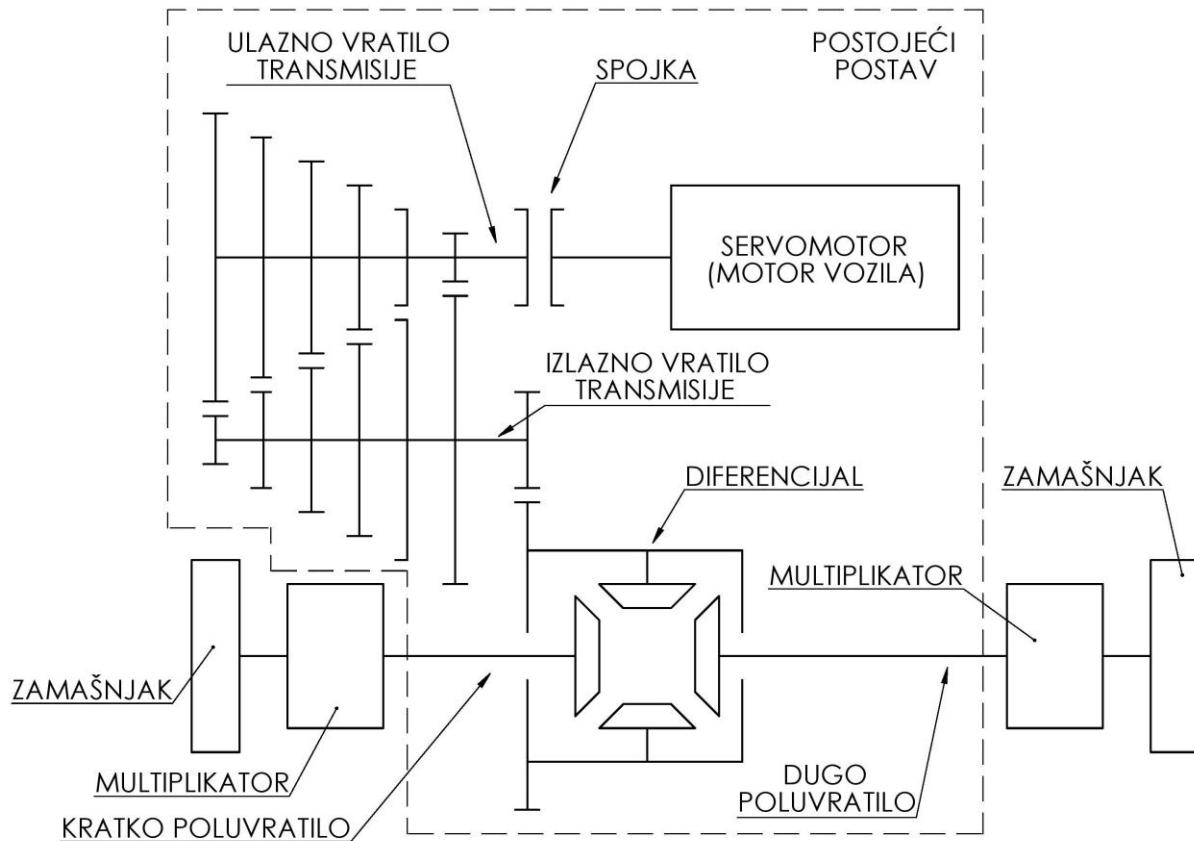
ULAZNO VRATILO TRANSMISIJE

SPOJKA

POSTOJEĆI POSTAV

SERVOMOTOR (MOTOR VOZILA)

IZLAZNO VRATILO TRANSMISIJE

DIFERENCIJAL

ZAMAŠNJAK

MULTIPLIKATOR

ZAMAŠNJAK

MULTIPLIKATOR

DUGO POLUVRATILO

KRATKO POLUVRATILO